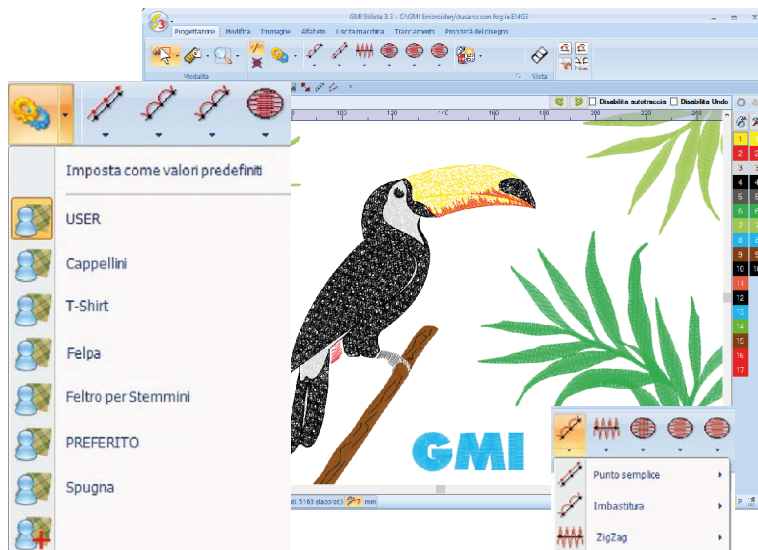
GMI Stilista 3.3 - C:\GMI Embroidery\tucano con foglie.EMG3

Progettazione Modifica Immagine Alfabeto Uscita macchina Tracciamento Proprietà del disegno

Modalità

Vista

Disabilita autotraccia Disabilita Undo

Imposta come valori predefiniti

USER

Cappellini

T-Shirt

Felpa

Feltro per Stemmini

PREFERITO

Spugna

GMI

5163 staccato) 7 mm

Punto semplice

Imbastitura

ZigZag

1
2
3
4
5
6
7
8
9
10
11
12
13
14
15
16
17